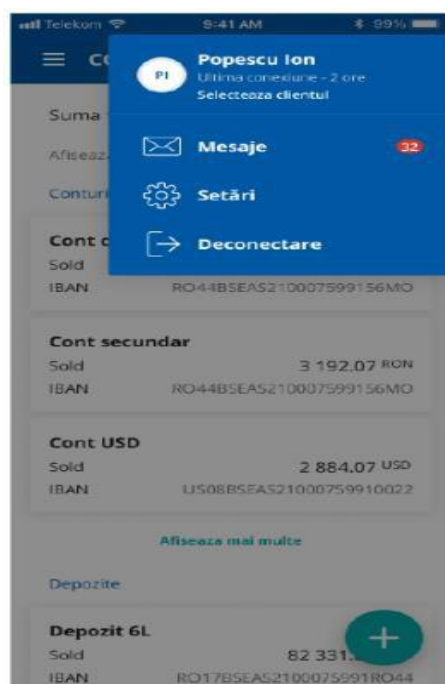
Telekom 9:41 AM 89%

CO

Suma

Afiseaz

Conturi

Cont c
Sold
IBAN RO44BSEAS2100007599156MO

PI Popescu Ion
Ultima conexiune - 2 ore
Selecteaza clientul

Mesaje 32

Setări

Deconectare

Cont secundar
Sold 3 192.07 RON
IBAN RO44BSEAS2100007599156MO

Cont USD
Sold 2 884.07 USD
IBAN US08BSEAS21000759910022

Afiseaza mai multe

Depozite

Depozit 6L
Sold 82 331.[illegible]
IBAN RO17BSEAS2100075991RO44

+